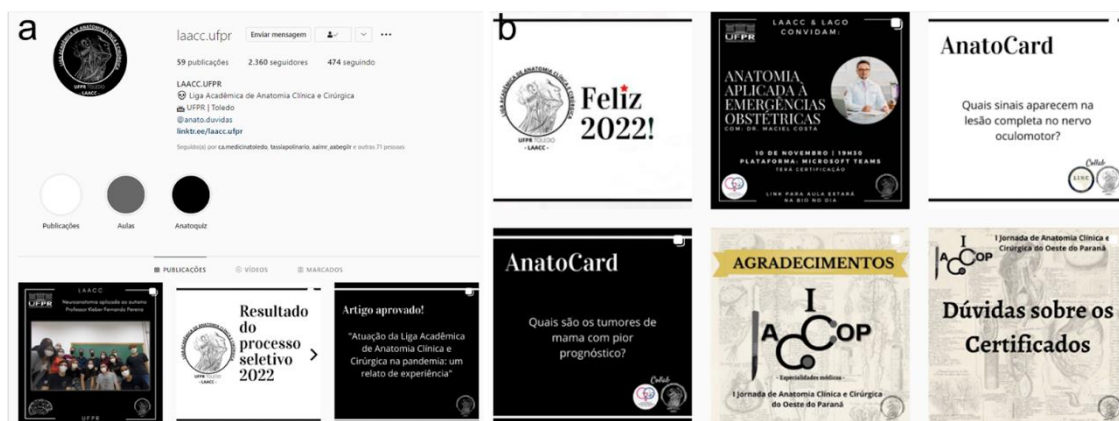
a

LIGA ACADÊMICA DE ANATOMIA CLÍNICA E CIRÚRGICA
UFPR TOLEDO
LAACC

laacc.ufpr Enviar mensagem ···

59 publicações 2.360 seguidores 474 seguindo

LAACC.UFPR
Liga Acadêmica de Anatomia Clínica e Cirúrgica
UFPR | Toledo
@anato.duvidas
linktr.ee/laacc.ufpr
Seguido(a) por ca.medicinatoledo, fassiapolinario, aalmr_asbeplir e outras 71 pessoas

Publicações Aulas Anatoquiz

PUBLICAÇÕES VÍDEOS MARCADOS

LAACC
UFPR
Neuroanatomia aplicada ao autismo
Professor Kleber Fernando Pereira
UFPR

LIGA ACADÊMICA DE ANATOMIA CLÍNICA E CIRÚRGICA
UFPR TOLEDO
LAACC
Resultado do processo seletivo 2022

Artigo aprovado!
"Atuação da Liga Acadêmica de Anatomia Clínica e Cirúrgica na pandemia: um relato de experiência"

b

LIGA ACADÊMICA DE ANATOMIA CLÍNICA E CIRÚRGICA
UFPR TOLEDO
LAACC
Feliz 2022!

UFPR
LAACC & LAGO CONVIDAM:
ANATOMIA APLICADA À EMERGÊNCIAS OBSTÉTRICAS
COM: DR. MACIEL COSTA
10 DE NOVEMBRO | 19H30
PLATAFORMA: MICROSOFT TEAMS
TERÁ CERTIFICAÇÃO
LINK PARA AULA ESTARÁ NA BIO NO DIA

AnatoCard
Quais sinais aparecem na lesão completa no nervo oculomotor?
Collab
LIAC

AnatoCard
Quais são os tumores de mama com pior prognóstico?
Collab

AGRADECIMENTOS
I ACCOP
- Especialidades médicas -
I Jornada de Anatomia Clínica e Cirúrgica do Oeste do Paraná

I ACCOP
I Jornada de Anatomia Clínica e Cirúrgica do Oeste do Paraná
Dúvidas sobre os Certificados